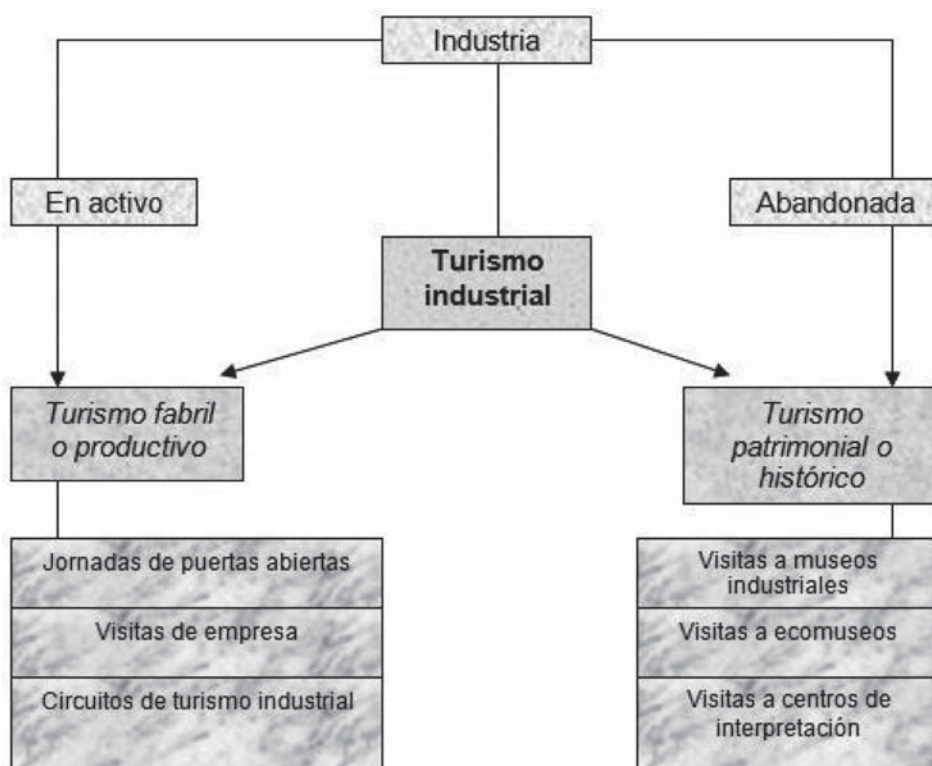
Industria

En activo

Abandonada

Turismo industrial

Turismo fabril o productivo

Turismo patrimonial o histórico

Jornadas de puertas abiertas

Visitas de empresa

Circuitos de turismo industrial

Visitas a museos industriales

Visitas a ecomuseos

Visitas a centros de interpretación